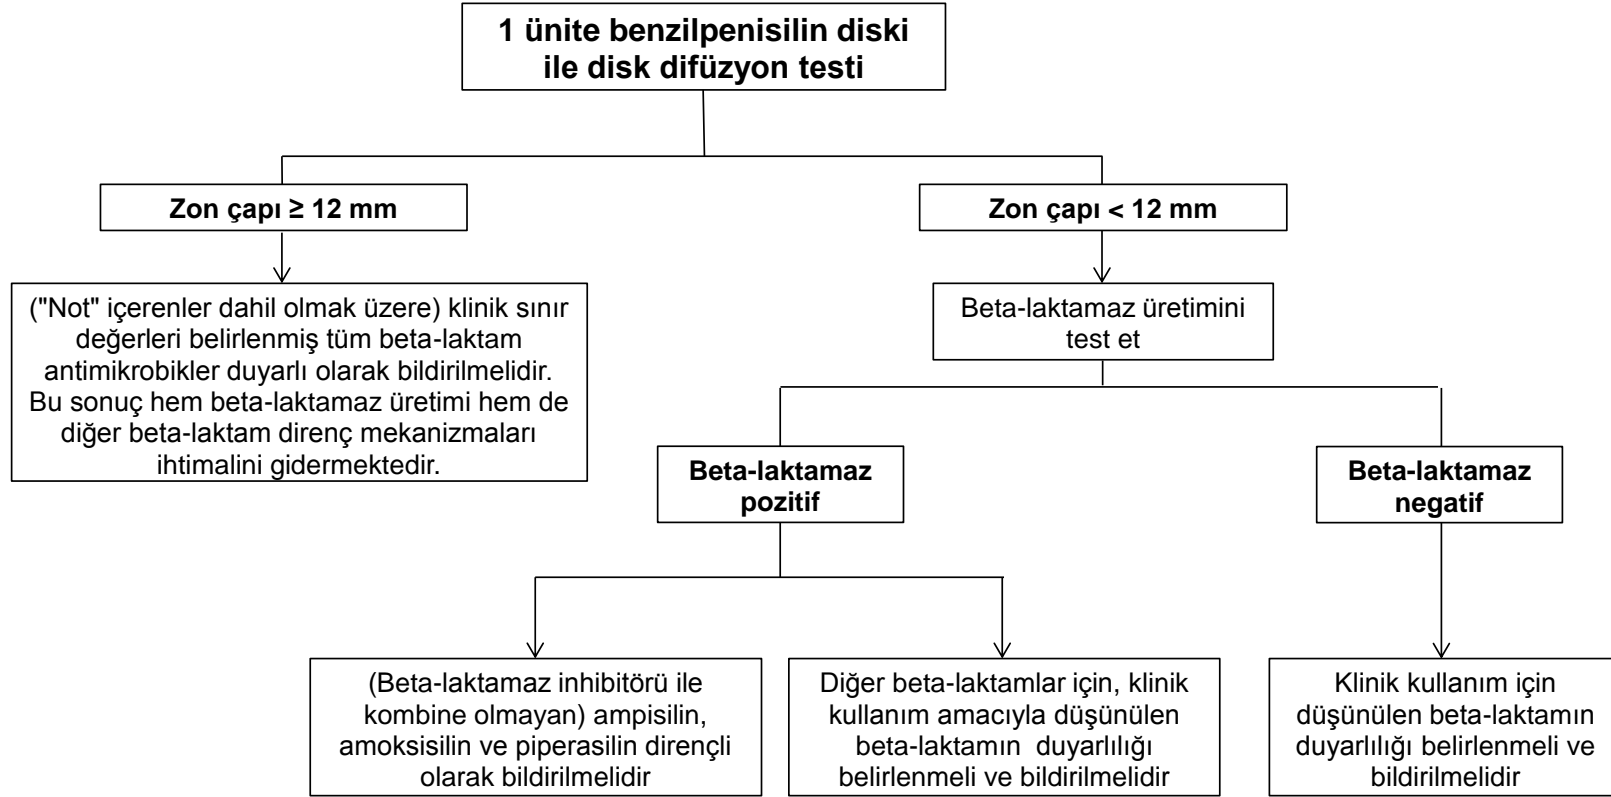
1 ünite benzilpenisilin diski ile disk difüzyon testi

Zon çapı ≥ 12 mm

("Not" içerenler dahil olmak üzere) klinik sınır değerleri belirlenmiş tüm beta-laktam antimikrobikler duyarlı olarak bildirilmelidir. Bu sonuç hem beta-laktamaz üretimi hem de diğer beta-laktam direnç mekanizmaları ihtimalini gidermektedir.

Zon çapı < 12 mm

Beta-laktamaz üretimini test et

Beta-laktamaz pozitif

Beta-laktamaz negatif

(Beta-laktamaz inhibitörü ile kombine olmayan) ampisilin, amoksisilin ve piperasilin dirençli olarak bildirilmelidir

Diğer beta-laktamlar için, klinik kullanım amacıyla düşünülen beta-laktamın duyarlılığı belirlenmeli ve bildirilmelidir

Klinik kullanım için düşünülen beta-laktamın duyarlılığı belirlenmeli ve bildirilmelidir